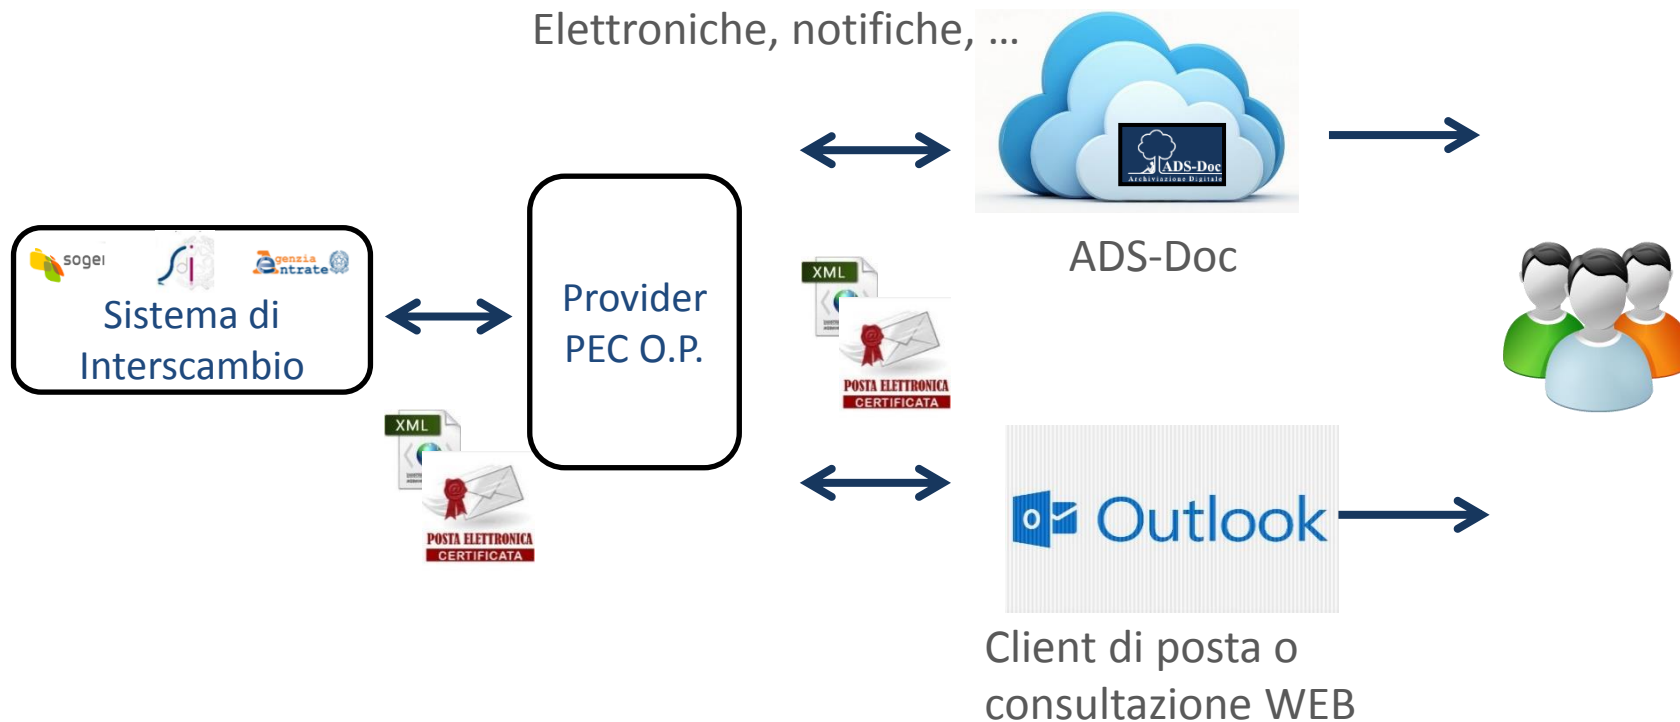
Elettroniche, notifiche, …

ADS-Doc
Archiviazione Digitale

ADS-Doc

sogei

genzia ntrate

Sistema di Interscambio

Provider PEC O.P.

XML

POSTA ELETTRONICA CERTIFICATA

XML

POSTA ELETTRONICA CERTIFICATA

Outlook

Client di posta o consultazione WEB